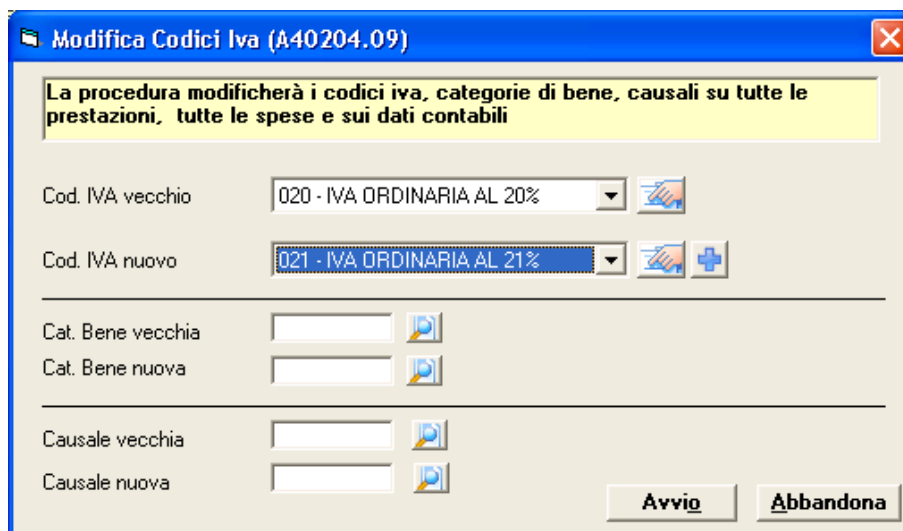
Modifica Codici Iva (A40204.09)

La procedura modificherà i codici iva, categorie di bene, causali su tutte le prestazioni, tutte le spese e sui dati contabili

Cod. IVA vecchio
020 - IVA ORDINARIA AL 20%

Cod. IVA nuovo
021 - IVA ORDINARIA AL 21%

Cat. Bene vecchia
Cat. Bene nuova

Causale vecchia
Causale nuova

Avvio
Abbandona